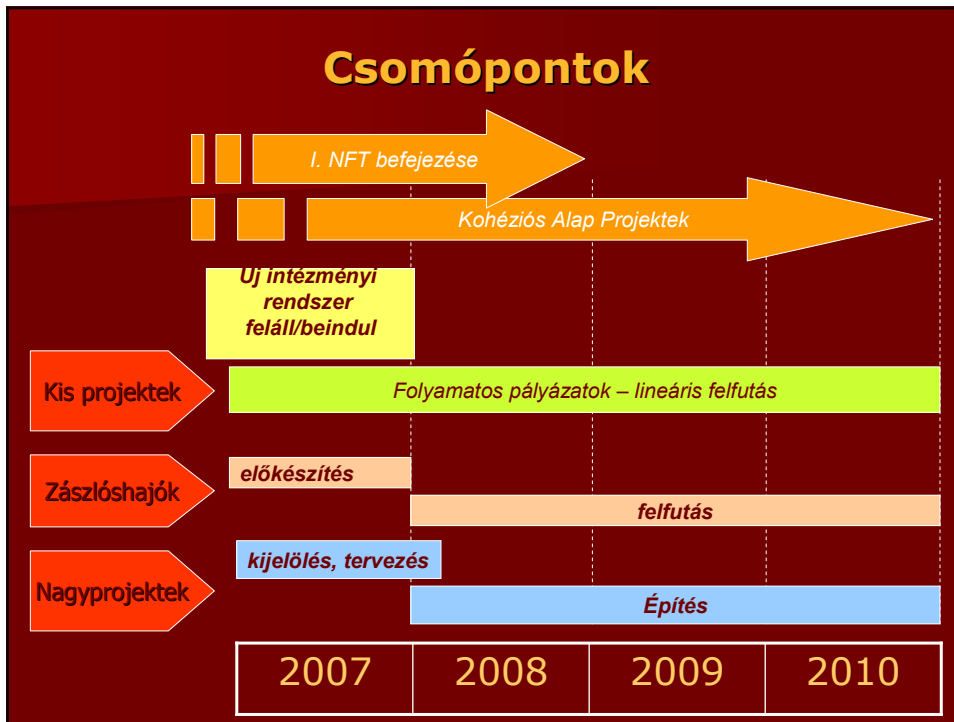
Csomópontok

I. NFT befejezése

Kohéziós Alap Projektek

Uj intézményi rendszer feláll/beindul

Kis projektek

Folyamatos pályázatok – lineáris felfutás

Zászlóshajók

előkészítés

felfutás

Nagyprojektek

kijelölés, tervezés

Építés

| 2007 | 2008 | 2009 | 2010 |
|---|---|---|---|